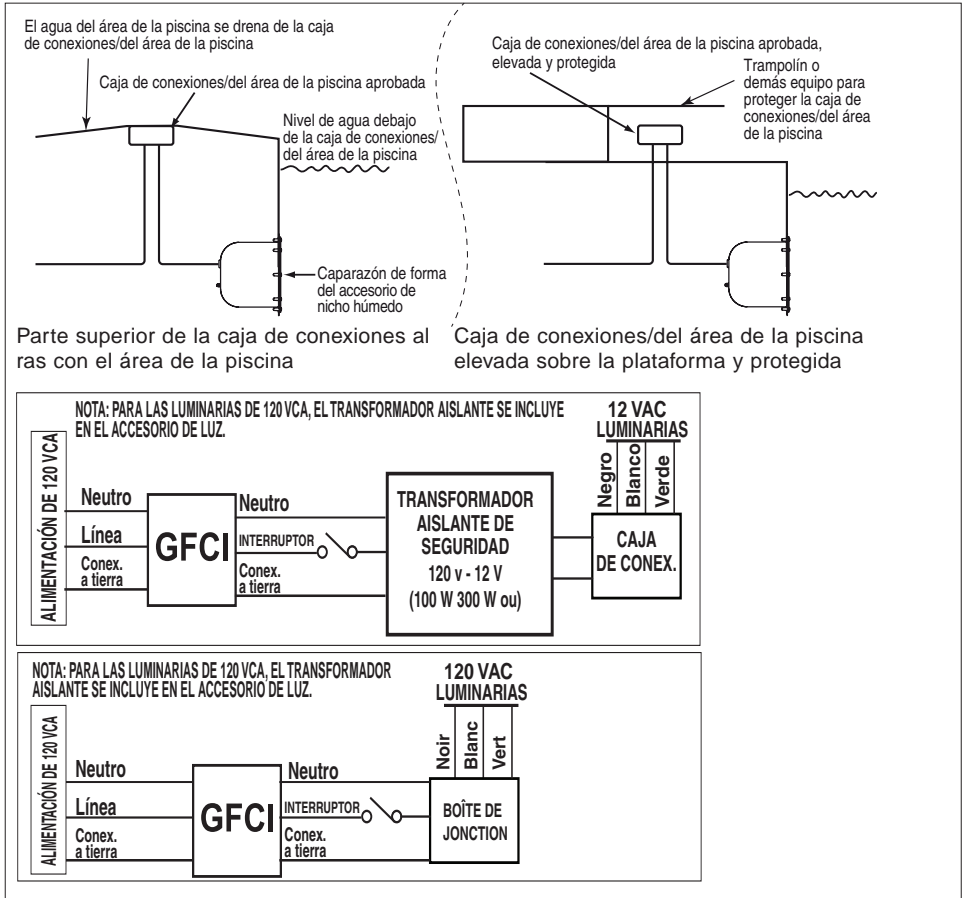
El agua del área de la piscina se drena de la caja de conexiones/del área de la piscina

Caja de conexiones/del área de la piscina aprobada

Nivel de agua debajo de la caja de conexiones/ del área de la piscina

Caparazón de forma del accesorio de nicho húmedo

Parte superior de la caja de conexiones al ras con el área de la piscina

Caja de conexiones/del área de la piscina aprobada, elevada y protegida

Trampolín o demás equipo para proteger la caja de conexiones/del área de la piscina

Caja de conexiones/del área de la piscina elevada sobre la plataforma y protegida

NOTA: PARA LAS LUMINARIAS DE 120 VCA, EL TRANSFORMADOR AISLANTE SE INCLUYE EN EL ACCESORIO DE LUZ.

12 VAC LUMINARIAS

ALIMENTACIÓN DE 120 VCA

Neutro
Línea
Conex. a tierra

GFCI

Neutro
INTERRUPTOR
Conex. a tierra

TRANSFORMADOR AISLANTE DE SEGURIDAD
120 v - 12 V
(100 W 300 W ou)

Negro
Blanco
Verde

CAJA DE CONEX.

NOTA: PARA LAS LUMINARIAS DE 120 VCA, EL TRANSFORMADOR AISLANTE SE INCLUYE EN EL ACCESORIO DE LUZ.

120 VAC LUMINARIAS

ALIMENTACIÓN DE 120 VCA

Neutro
Línea
Conex. a tierra

GFCI

Neutro
INTERRUPTOR
Conex. a tierra

Noir
Blanc
Vert

BOÎTE DE JONCTION